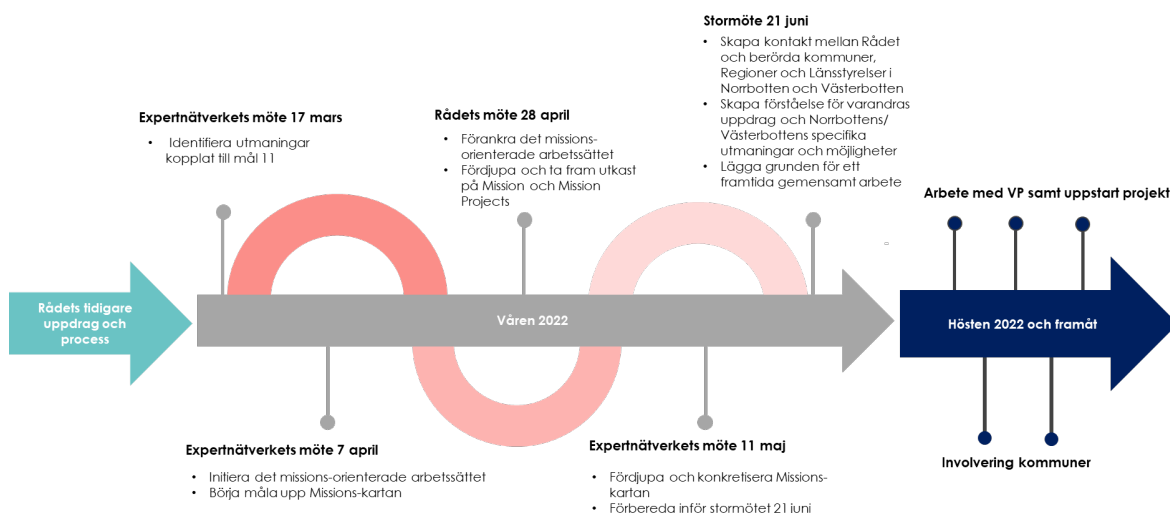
Rådets tidigare uppdrag och process

Expertnätverkets möte 17 mars
• Identifiera utmaningar kopplat till mål 11

Rådets möte 28 april
• Förankra det missions-orienterade arbetssättet
• Fördjupa och ta fram utkast på Mission och Mission Projects

Stormöte 21 juni
• Skapa kontakt mellan Rådet och berörda kommuner, Regioner och Länsstyrelser i Norrbotten och Västerbotten
• Skapa förståelse för varandras uppdrag och Norrbottens/ Västerbottens specifika utmaningar och möjligheter
• Lägga grunden för ett framtida gemensamt arbete

Arbete med VP samt uppstart projekt

Våren 2022

Hösten 2022 och framåt

Expertnätverkets möte 7 april
• Initiera det missions-orienterade arbetssättet
• Börja måla upp Missions-kartan

Expertnätverkets möte 11 maj
• Fördjupa och konkretisera Missions-kartan
• Förbereda inför stormötet 21 juni

Involvering kommuner